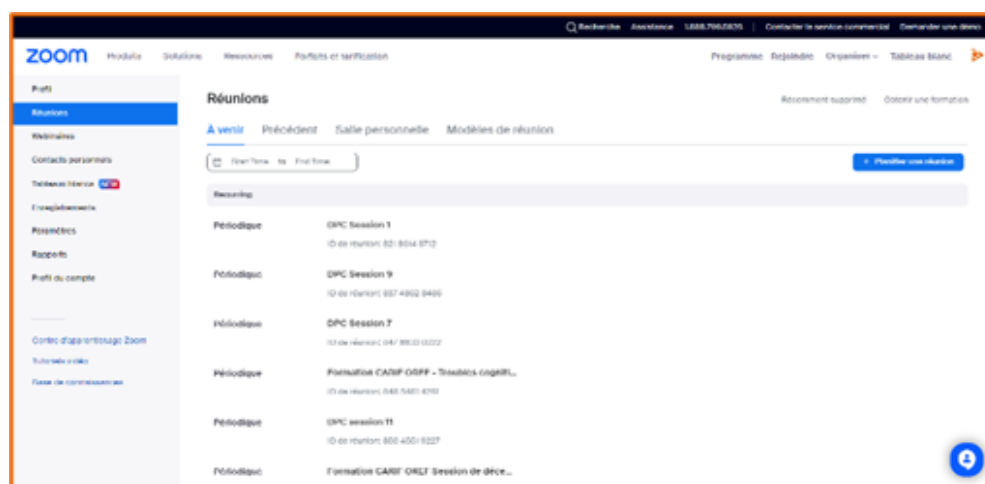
Recherche Assistance 1.888.799.5926 Contacter le service commercial Demander une démo

zoom Produits Solutions Ressources Forfaits et tarification

Programme Rejoindre Organiser Tableau blanc

Profil
Réunions
Webinaires
Contacts personnels
Tableaux blancs NEW
Enregistrements
Paramètres
Rapports
Profil du compte

Centre d'apprentissage Zoom
Tutoriels vidéo
Base de connaissances

Réunions

Récemment supprimé Obtenir une formation

À venir Précédent Salle personnelle Modèles de réunion

Start Time to End Time

+ Planifier une réunion

Recurring

Périodique DPC Session 1
ID de réunion: 821 8034 8712

Périodique DPC Session 9
ID de réunion: 837 4902 8405

Périodique DPC Session 7
ID de réunion: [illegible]

Périodique Formation CARIF OREF - Troubles cognitif...
ID de réunion: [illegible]

Périodique DPC session 11
ID de réunion: 860 4501 5227

Périodique Formation CARIF OREF Session de déce...